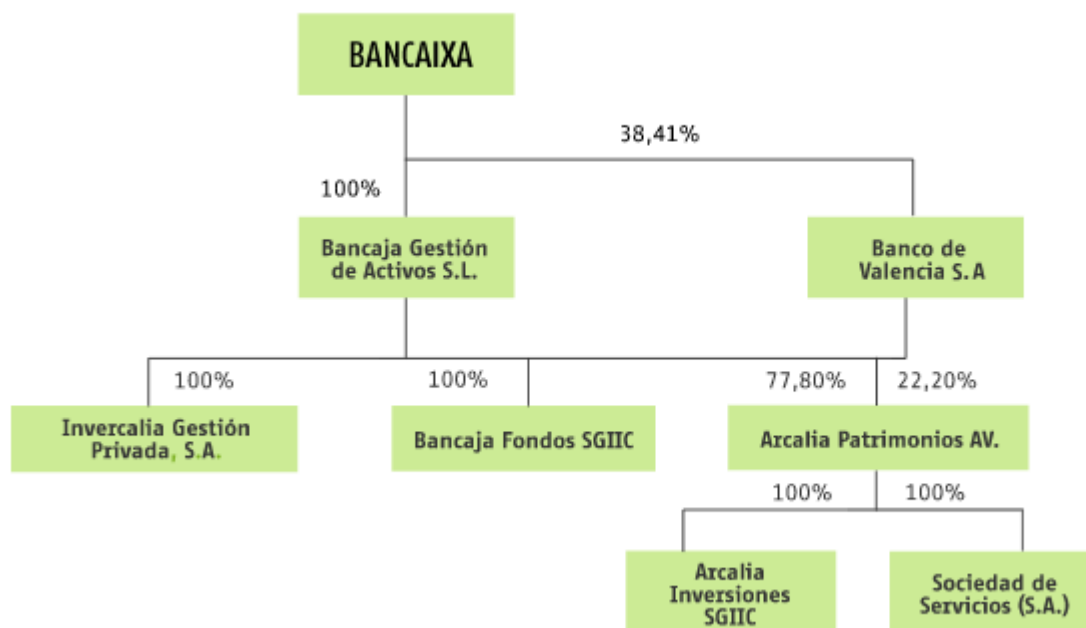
BANCAIXA

38,41%

100%

Bancaja Gestión de Activos S.L.

Banco de Valencia S.A

100%

100%

77,80%

22,20%

Invercalia Gestión Privada, S.A.

Bancaja Fondos SGIIC

Arcalia Patrimonios AV.

100%

100%

Arcalia Inversiones SGIIC

Sociedad de Servicios (S.A.)